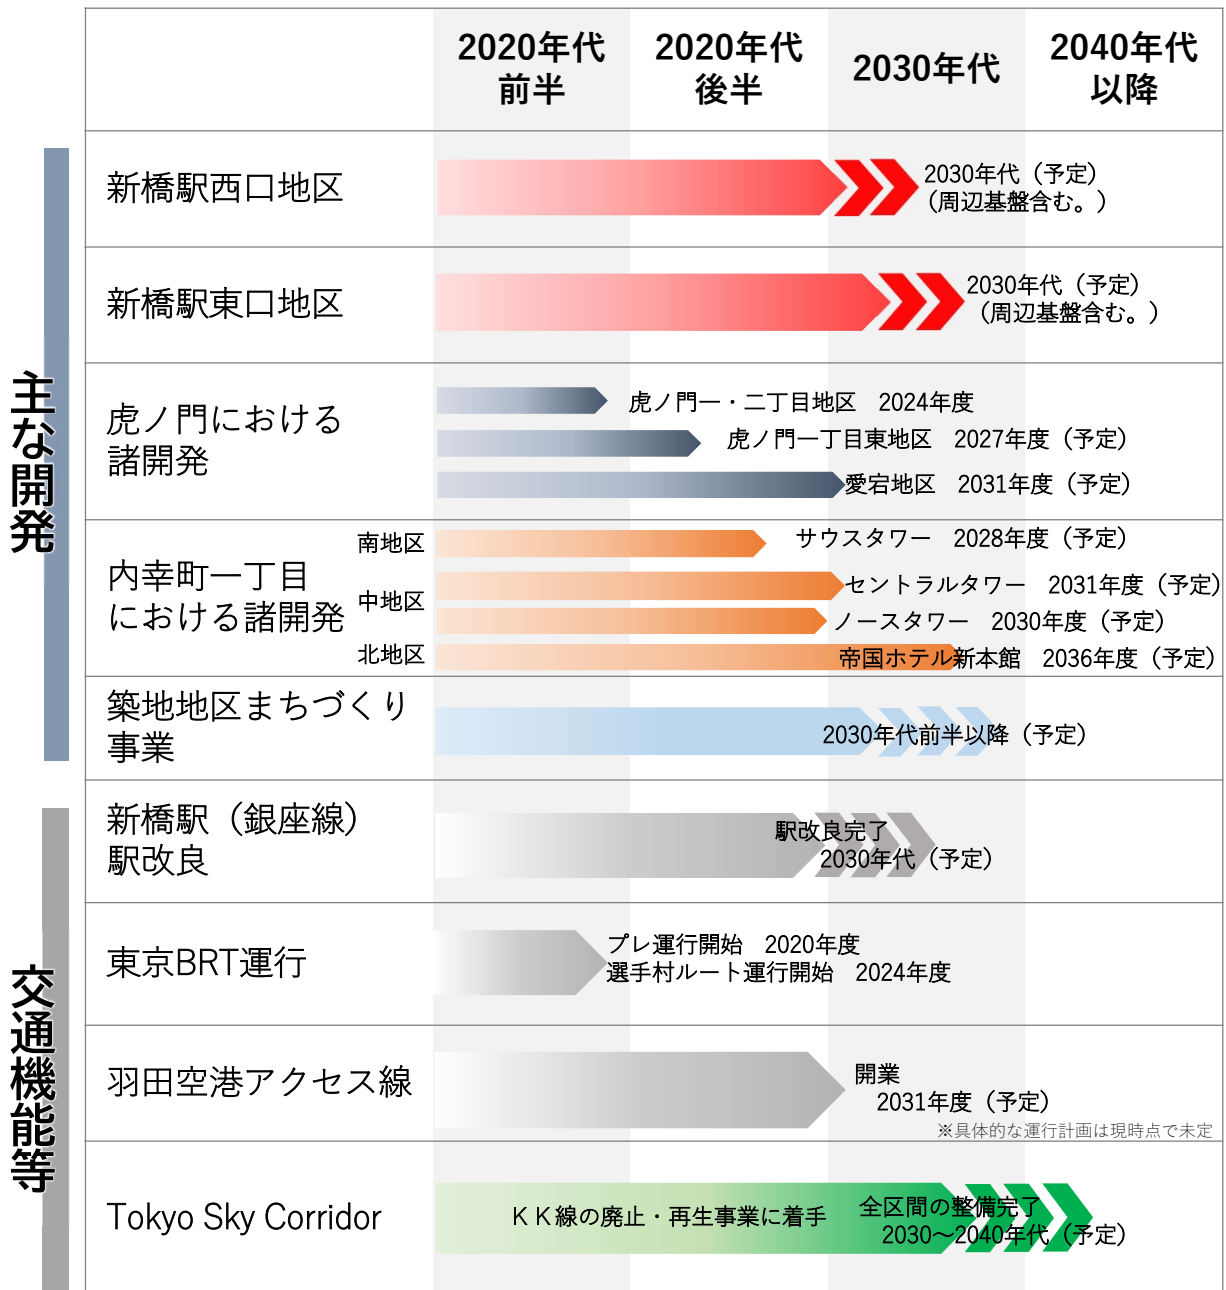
| | 2020年代前半 | 2020年代後半 | 2030年代 | 2040年代以降 |
|---|---|---|---|---|
| 新橋駅西口地区 | 2030年代（予定）（周辺基盤含む。） | | | |
| 新橋駅東口地区 | 2030年代（予定）（周辺基盤含む。） | | | |
| 虎ノ門における諸開発 | 虎ノ門一・二丁目地区　2024年度<br>虎ノ門一丁目東地区　2027年度（予定）<br>愛宕地区　2031年度（予定） | | | |
| 内幸町一丁目における諸開発 | 南地区 サウスタワー　2028年度（予定）<br>中地区 セントラルタワー　2031年度（予定）<br>ノースタワー　2030年度（予定）<br>北地区 帝国ホテル新本館　2036年度（予定） | | | |
| 築地地区まちづくり事業 | 2030年代前半以降（予定） | | | |
| 新橋駅（銀座線）駅改良 | 駅改良完了 2030年代（予定） | | | |
| 東京BRT運行 | プレ運行開始　2020年度<br>選手村ルート運行開始　2024年度 | | | |
| 羽田空港アクセス線 | 開業 2031年度（予定）<br>※具体的な運行計画は現時点で未定 | | | |
| Tokyo Sky Corridor | ＫＫ線の廃止・再生事業に着手<br>全区間の整備完了 2030～2040年代（予定） | | | |

主な開発

交通機能等